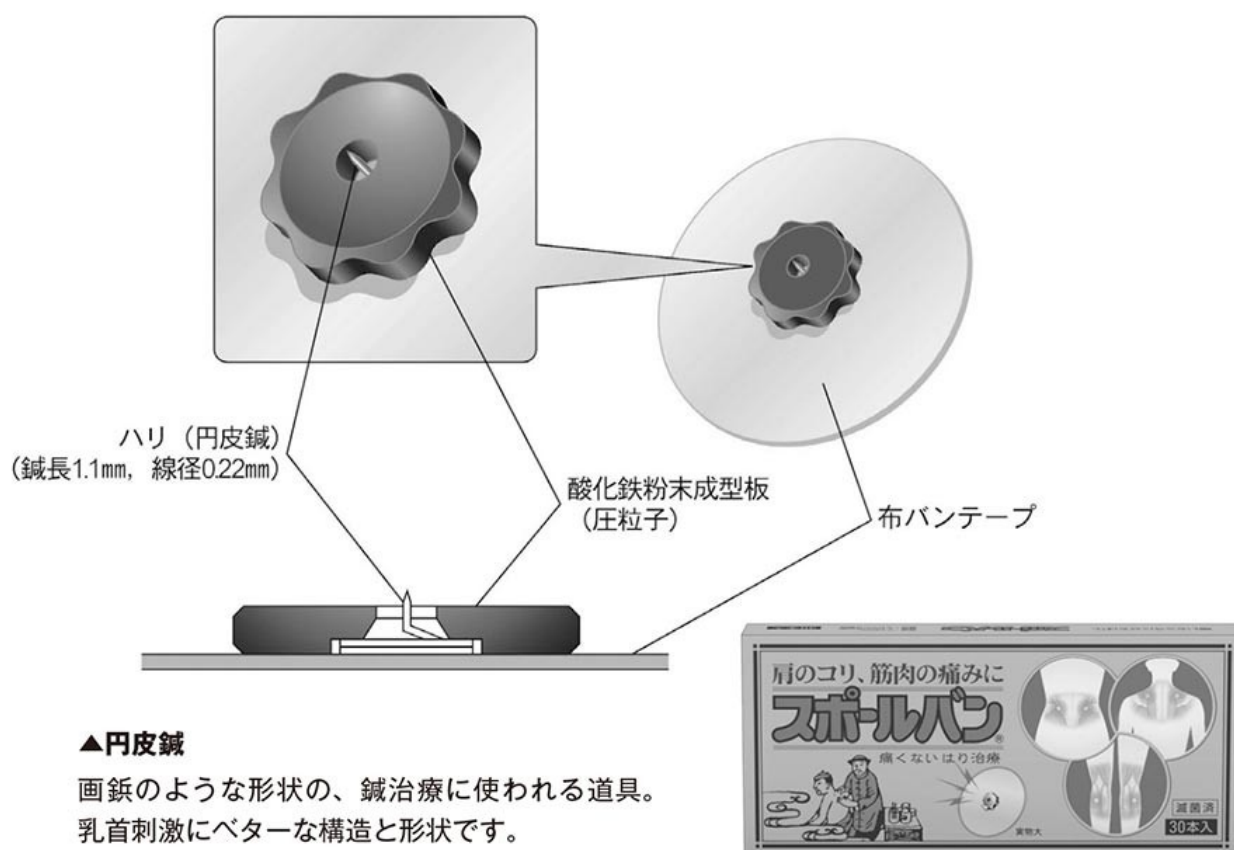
ハリ（円皮鍼）
（鍼長1.1mm，線径0.22mm）

酸化鉄粉末成型板
（圧粒子）

布バンテープ

▲円皮鍼
画鋲のような形状の、鍼治療に使われる道具。乳首刺激にベターな構造と形状です。

肩のコリ、筋肉の痛みに
スポールバン
痛くないはり治療
実物大
滅菌済
30本入